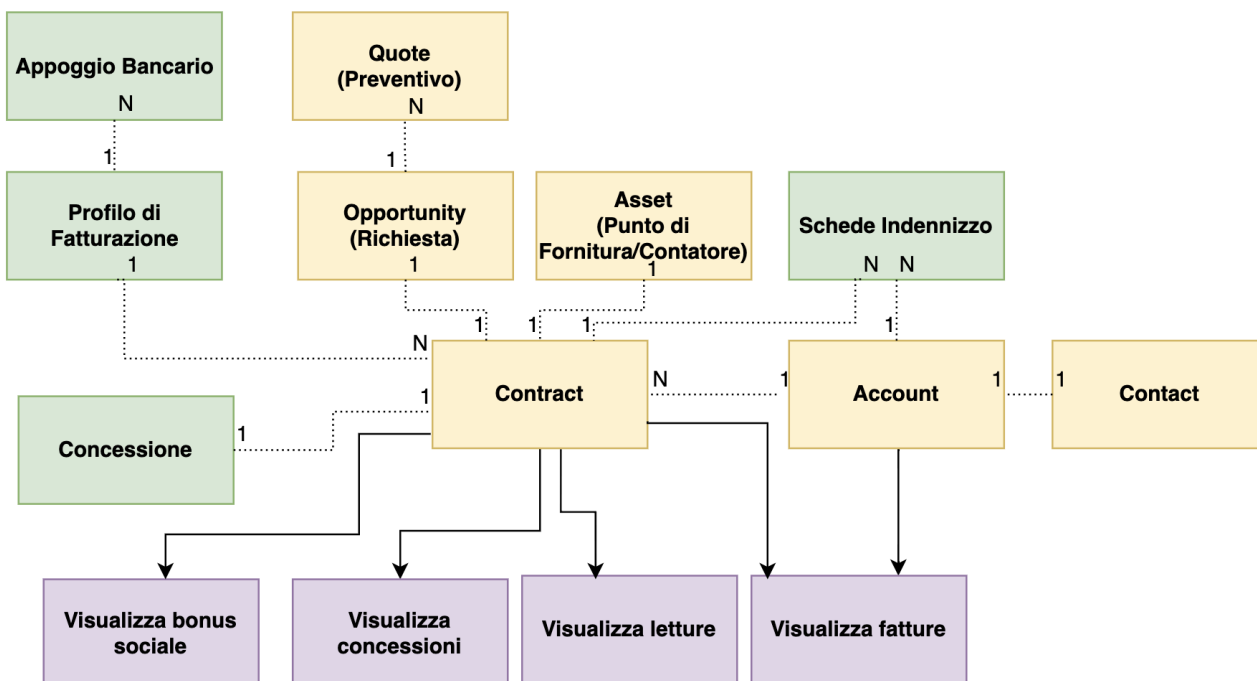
Appoggio Bancario
N
1
Profilo di Fatturazione
1

Quote (Preventivo)
N
1
Opportunity (Richiesta)
1

Asset (Punto di Fornitura/Contatore)
1

Schede Indennizzo
N N

1 1 1
N
1
Contract
N
1
1
Account
1
1
Contact

1
Concessione

Visualizza bonus sociale

Visualizza concessioni

Visualizza letture

Visualizza fatture